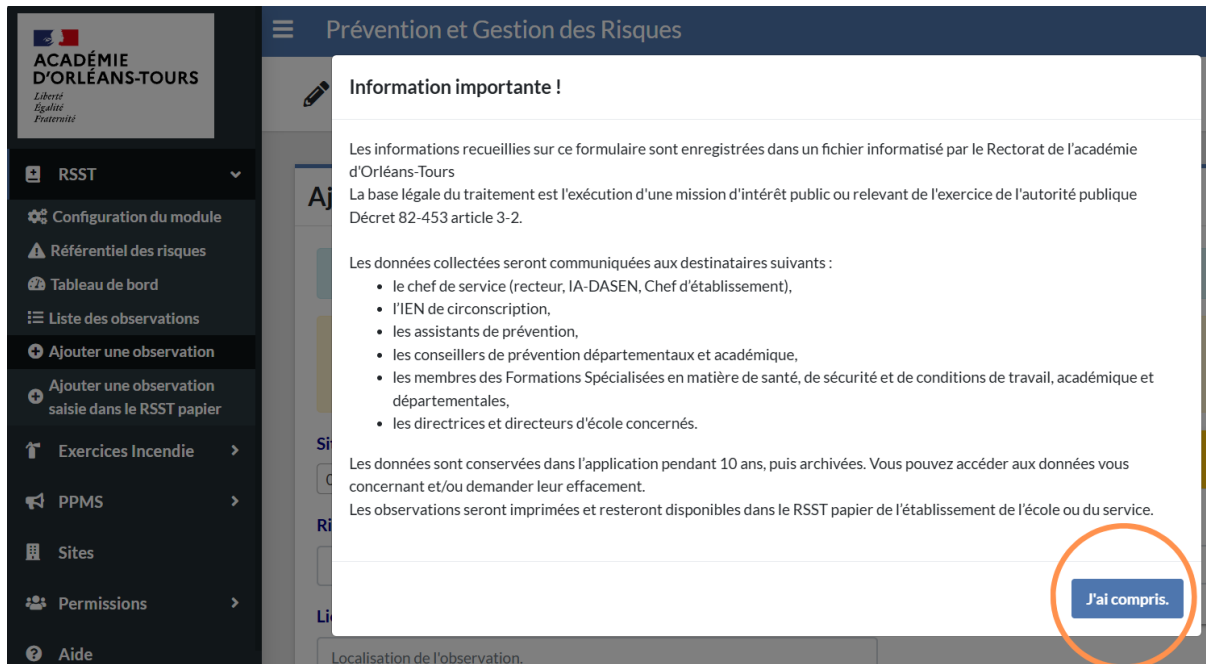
ACADÉMIE D'ORLÉANS-TOURS
Liberté
Égalité
Fraternité

Prévention et Gestion des Risques

RSST
Configuration du module
Référentiel des risques
Tableau de bord
Liste des observations
Ajouter une observation
Ajouter une observation saisie dans le RSST papier
Exercices Incendie
PPMS
Sites
Permissions
Aide

Aj
Si
C
Ri
Li
Localisation de l'observation.

Information importante !

Les informations recueillies sur ce formulaire sont enregistrées dans un fichier informatisé par le Rectorat de l'académie d'Orléans-Tours
La base légale du traitement est l'exécution d'une mission d'intérêt public ou relevant de l'exercice de l'autorité publique Décret 82-453 article 3-2.

Les données collectées seront communiquées aux destinataires suivants :
- le chef de service (recteur, IA-DASEN, Chef d'établissement),
- l'IEN de circonscription,
- les assistants de prévention,
- les conseillers de prévention départementaux et académique,
- les membres des Formations Spécialisées en matière de santé, de sécurité et de conditions de travail, académique et départementales,
- les directrices et directeurs d'école concernés.

Les données sont conservées dans l'application pendant 10 ans, puis archivées. Vous pouvez accéder aux données vous concernant et/ou demander leur effacement.
Les observations seront imprimées et resteront disponibles dans le RSST papier de l'établissement de l'école ou du service.

J'ai compris.